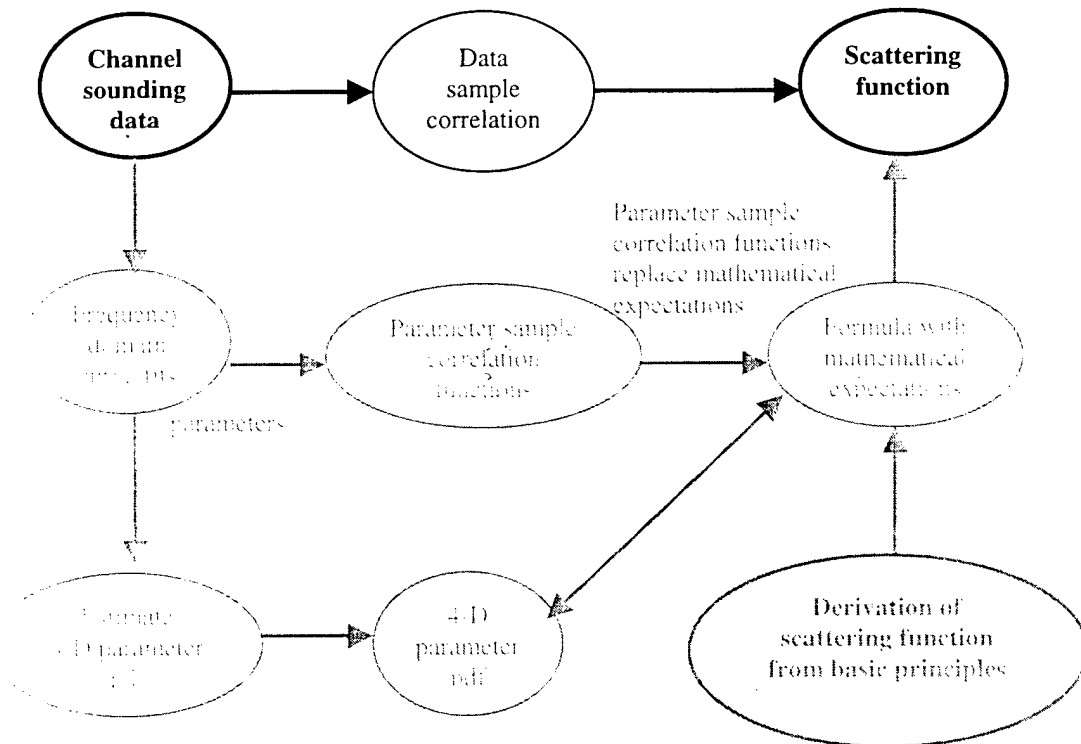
Channel sounding data

Data sample correlation

Scattering function

Parameter sample correlation functions replace mathematical expectations

Frequency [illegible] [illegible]

Parameter sample correlation functions

Formula with mathematical expectations

parameters

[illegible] 4-D parameter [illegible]

4-D parameter pdf

Derivation of scattering function from basic principles